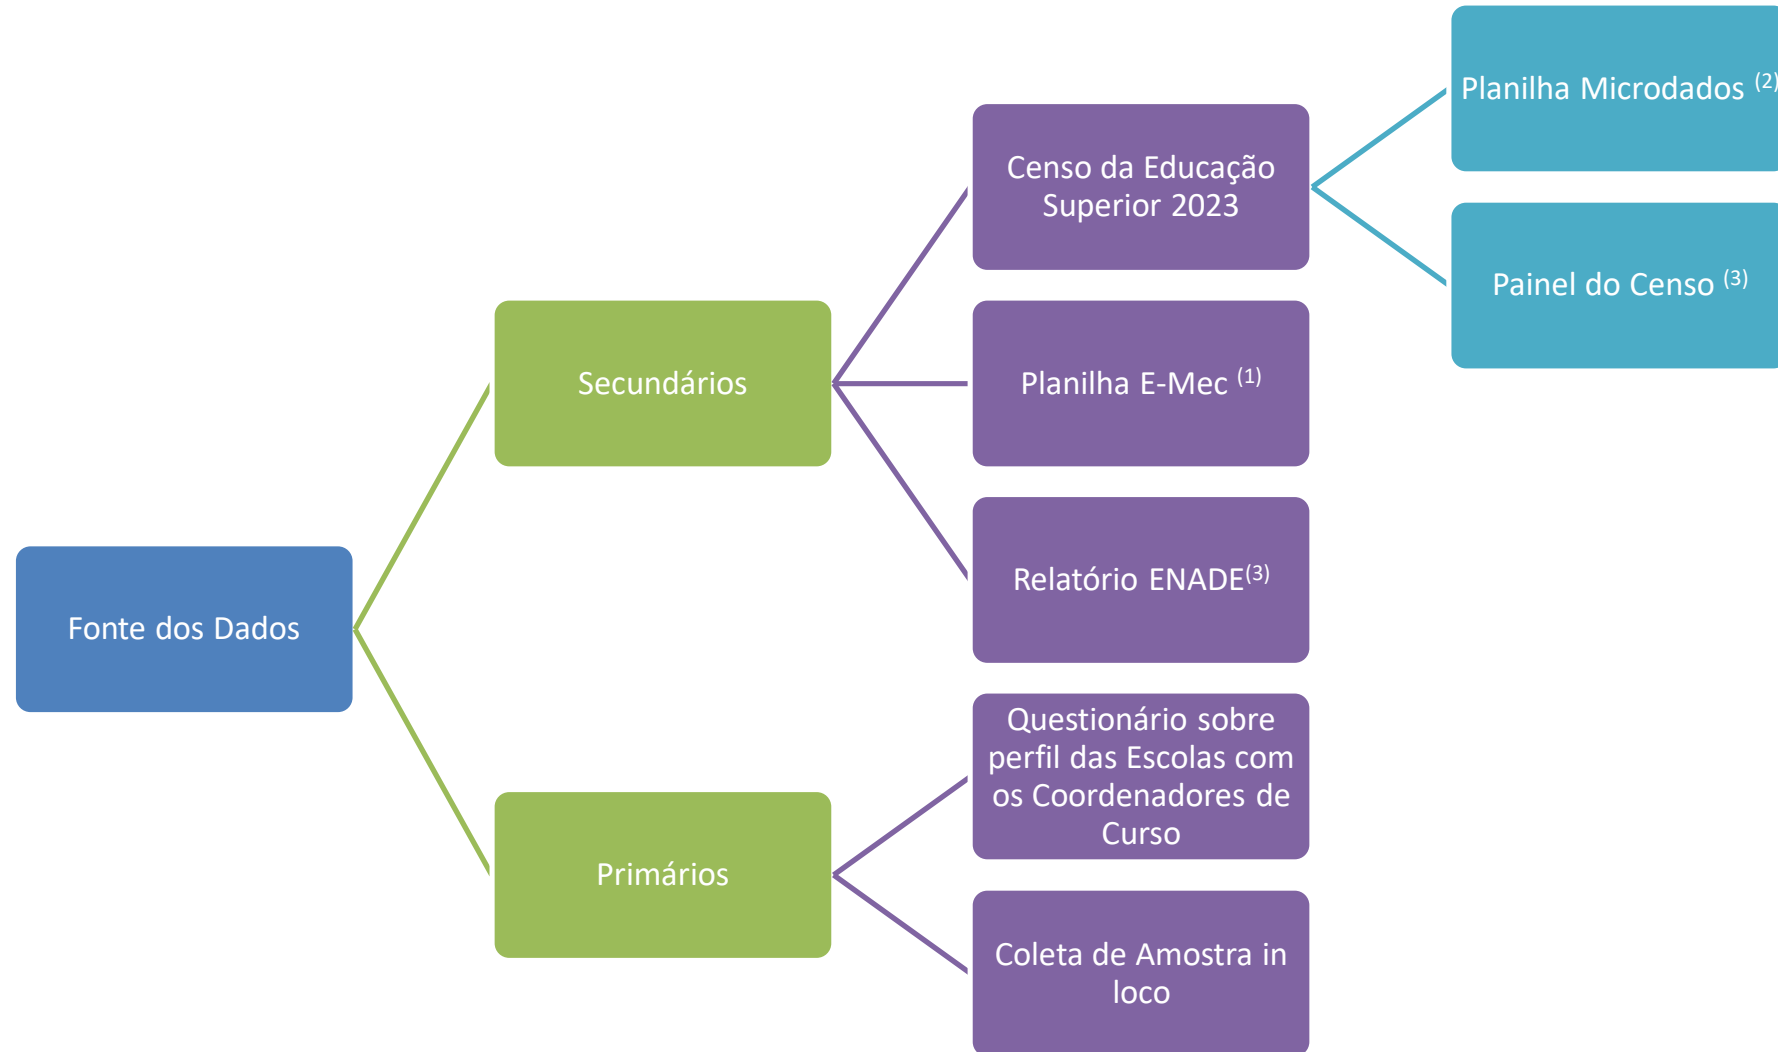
Fonte dos Dados

Secundários

Censo da Educação Superior 2023

Planilha Microdados $^{(2)}$

Painel do Censo $^{(3)}$

Planilha E-Mec $^{(1)}$

Relatório ENADE$^{(3)}$

Primários

Questionário sobre perfil das Escolas com os Coordenadores de Curso

Coleta de Amostra in loco